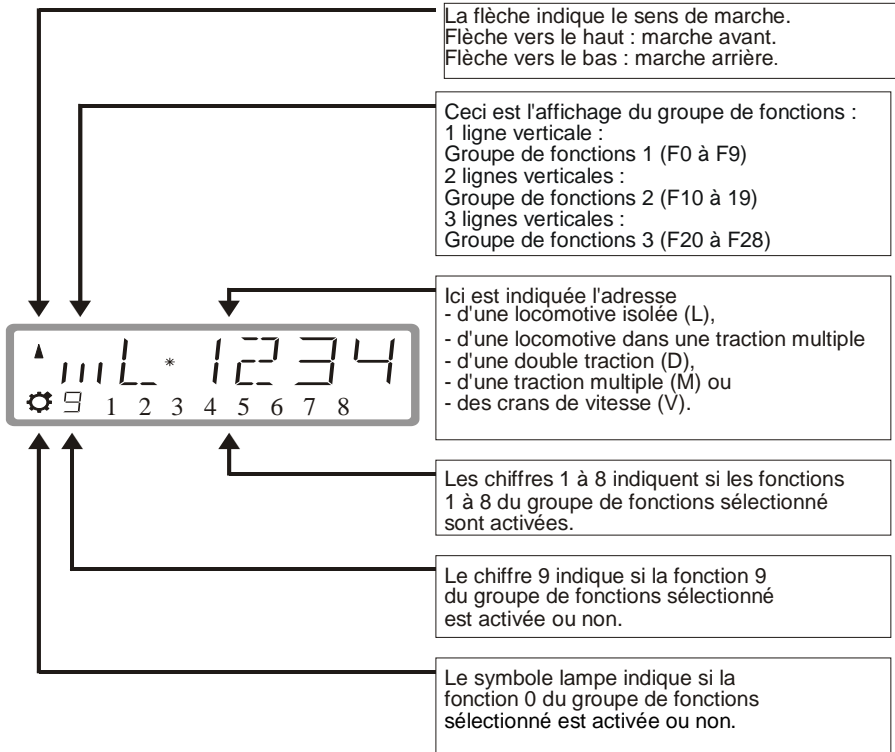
La flèche indique le sens de marche.
Flèche vers le haut : marche avant.
Flèche vers le bas : marche arrière.

Ceci est l'affichage du groupe de fonctions :
1 ligne verticale :
Groupe de fonctions 1 (F0 à F9)
2 lignes verticales :
Groupe de fonctions 2 (F10 à 19)
3 lignes verticales :
Groupe de fonctions 3 (F20 à F28)

Ici est indiquée l'adresse
- d'une locomotive isolée (L),
- d'une locomotive dans une traction multiple
- d'une double traction (D),
- d'une traction multiple (M) ou
- des crans de vitesse (V).

L * 1234
9 1 2 3 4 5 6 7 8

Les chiffres 1 à 8 indiquent si les fonctions 1 à 8 du groupe de fonctions sélectionné sont activées.

Le chiffre 9 indique si la fonction 9 du groupe de fonctions sélectionné est activée ou non.

Le symbole lampe indique si la fonction 0 du groupe de fonctions sélectionné est activée ou non.